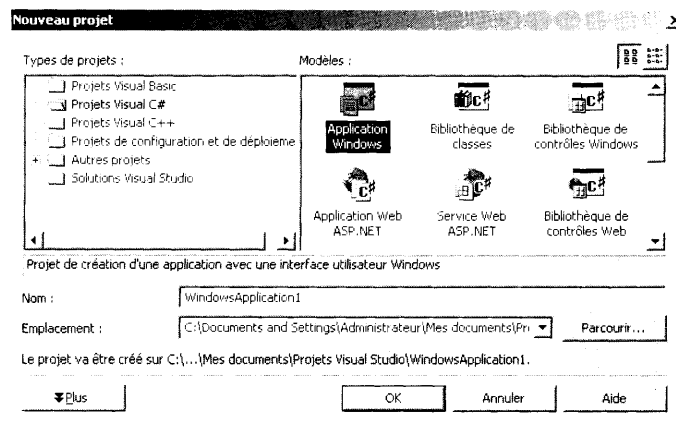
Nouveau projet

Types de projets :

Projets Visual Basic
Projets Visual C#
Projets Visual C++
Projets de configuration et de déploieme
Autres projets
Solutions Visual Studio

Modèles :

Application Windows
Bibliothèque de classes
Bibliothèque de contrôles Windows
Application Web ASP.NET
Service Web ASP.NET
Bibliothèque de contrôles Web

Projet de création d'une application avec une interface utilisateur Windows

Nom : WindowsApplication1

Emplacement : C:\Documents and Settings\Administrateur\Mes documents\Pr

Parcourir...

Le projet va être créé sur C:\...\Mes documents\Projets Visual Studio\WindowsApplication1.

Plus

OK

Annuler

Aide